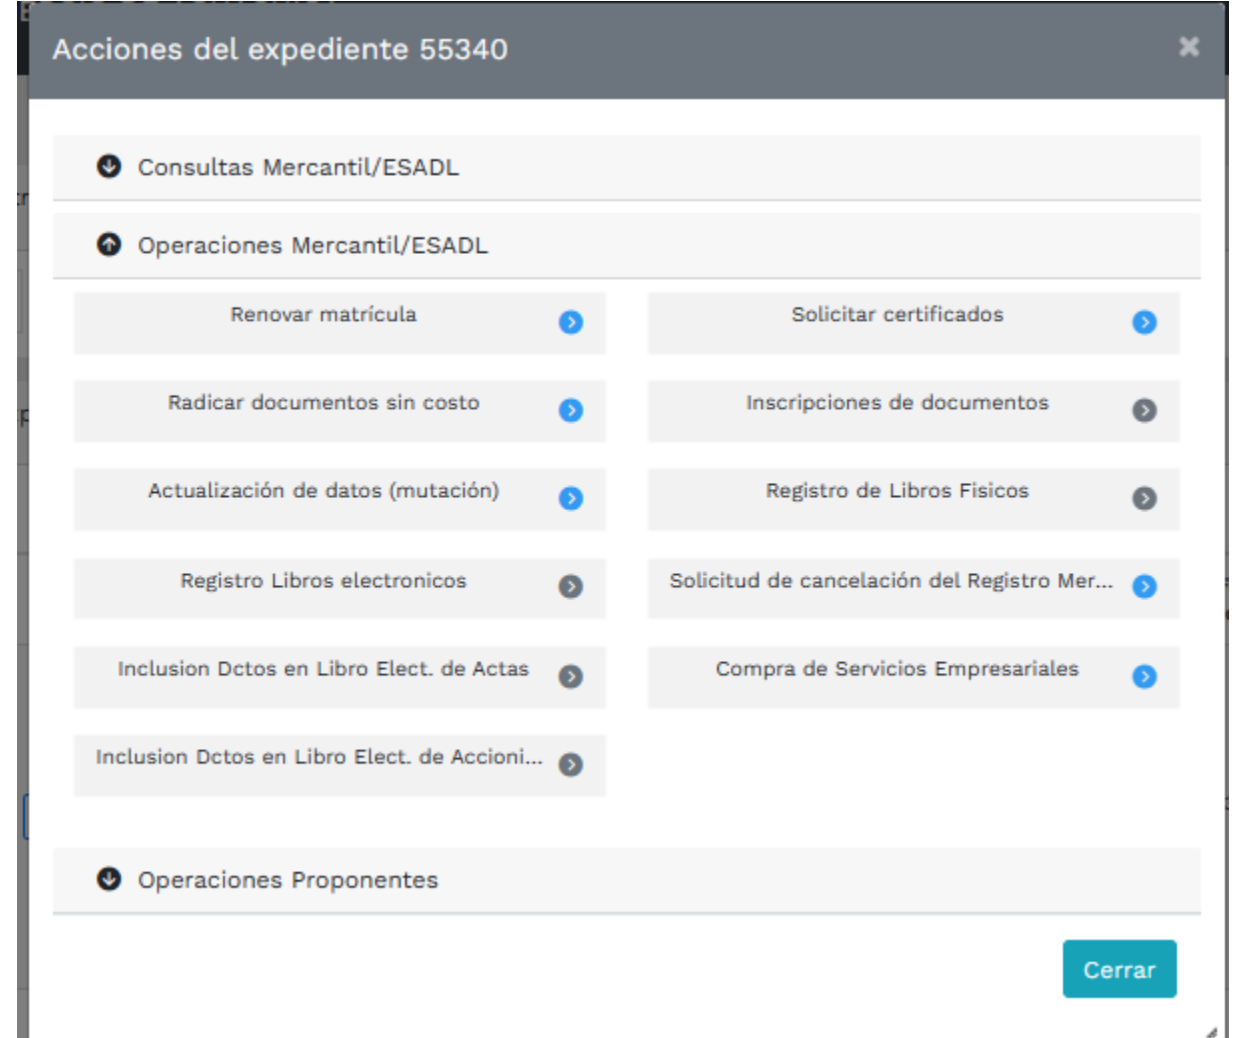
Acciones del expediente 55340

×

Consultas Mercantil/ESADL

Operaciones Mercantil/ESADL

Renovar matrícula

Solicitar certificados

Radicar documentos sin costo

Inscripciones de documentos

Actualización de datos (mutación)

Registro de Libros Fisicos

Registro Libros electronicos

Solicitud de cancelación del Registro Mer...

Inclusion Dctos en Libro Elect. de Actas

Compra de Servicios Empresariales

Inclusion Dctos en Libro Elect. de Accioni...

Operaciones Proponentes

Cerrar